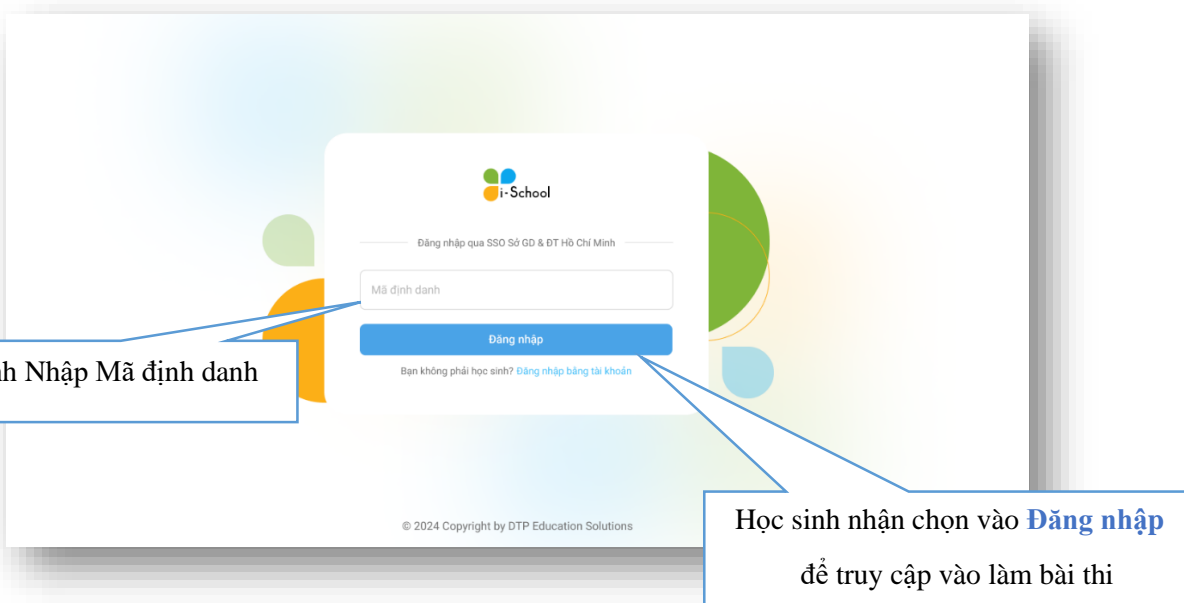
i-School

Đăng nhập qua SSO Sở GD & ĐT Hồ Chí Minh

Mã định danh

Đăng nhập

Bạn không phải học sinh? Đăng nhập bằng tài khoản

nh Nhập Mã định danh

© 2024 Copyright by DTP Education Solutions

Học sinh nhận chọn vào Đăng nhập để truy cập vào làm bài thi